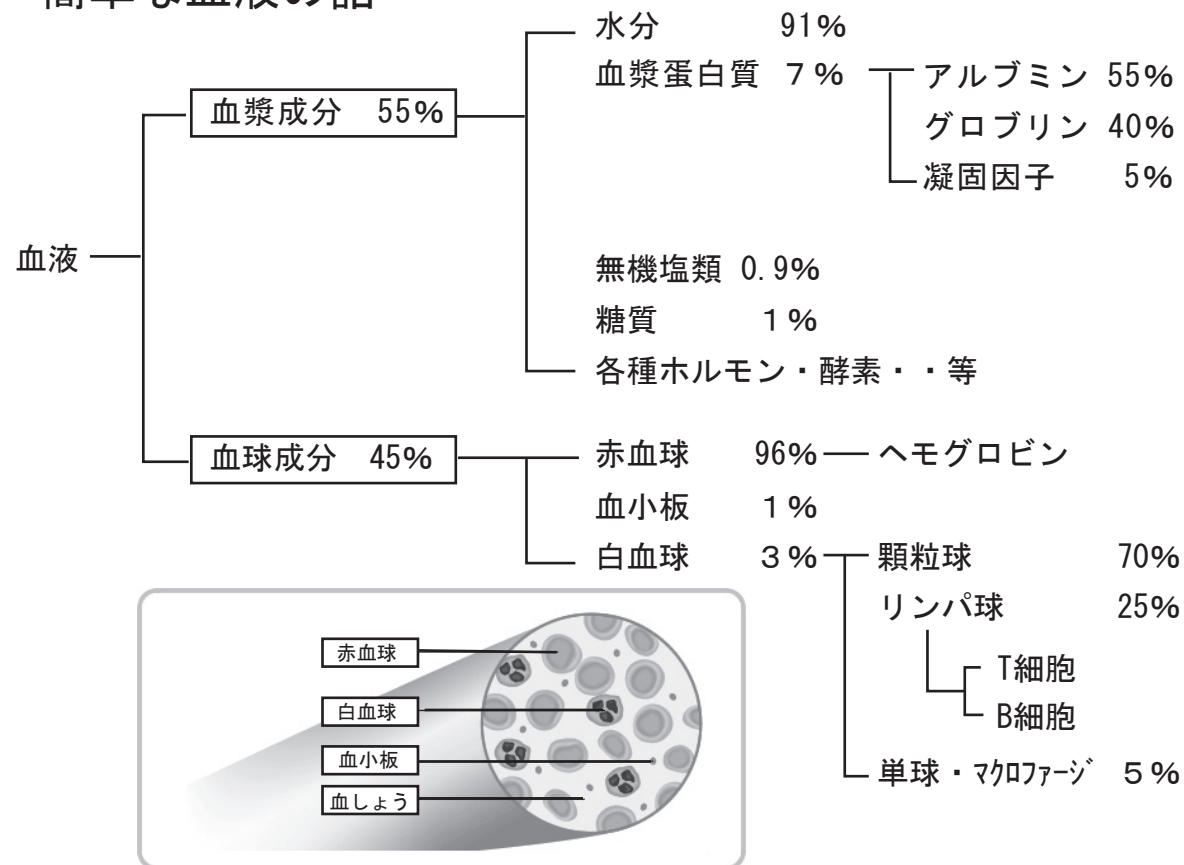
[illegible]

血液

血漿成分 55%

水分 91%

血漿蛋白質 7%

アルブミン 55%

グロブリン 40%

凝固因子 5%

無機塩類 0.9%

糖質 1%

各種ホルモン・酵素・・等

血球成分 45%

赤血球 96% ヘモグロビン

血小板 1%

白血球 3%

顆粒球 70%

リンパ球 25%

T細胞

B細胞

単球・マクロファージ 5%

赤血球

白血球

血小板

血しょう